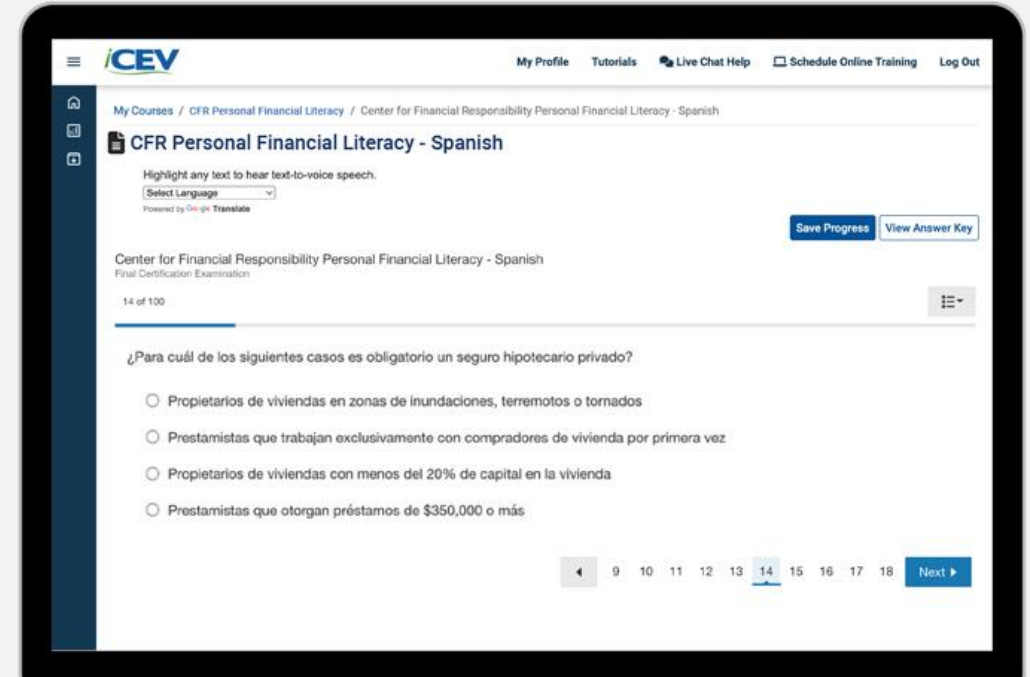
iCEV

My Profile Tutorials Live Chat Help Schedule Online Training Log Out

My Courses / CFR Personal Financial Literacy / Center for Financial Responsibility Personal Financial Literacy - Spanish

CFR Personal Financial Literacy - Spanish

Highlight any text to hear text-to-voice speech.

Select Language

Powered by Google Translate

Save Progress View Answer Key

Center for Financial Responsibility Personal Financial Literacy - Spanish
Final Certification Examination

14 of 100

¿Para cuál de los siguientes casos es obligatorio un seguro hipotecario privado?

Propietarios de viviendas en zonas de inundaciones, terremotos o tornados

Prestamistas que trabajan exclusivamente con compradores de vivienda por primera vez

Propietarios de viviendas con menos del 20% de capital en la vivienda

Prestamistas que otorgan préstamos de $350,000 o más

9 10 11 12 13 14 15 16 17 18 Next